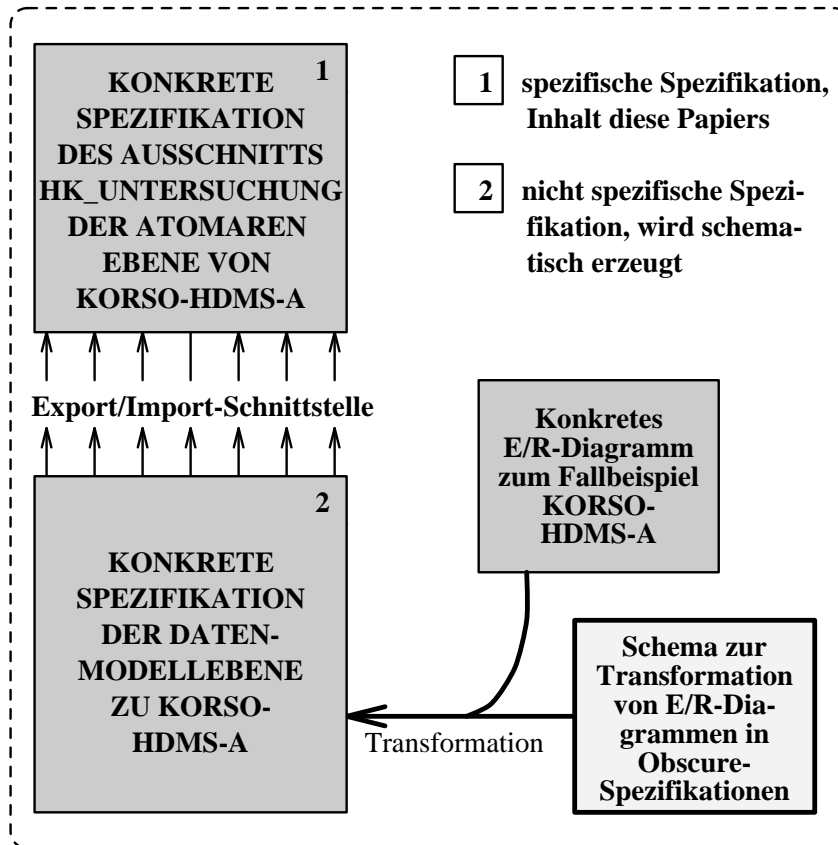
KONKRETE SPEZIFIKATION DES AUSSCHNITTS HK_UNTERSUCHUNG DER ATOMAREN EBENE VON KORSO-HDMS-A

1

1 spezifische Spezifikation, Inhalt diese Papiers

2 nicht spezifische Spezifikation, wird schematisch erzeugt

Export/Import-Schnittstelle

Konkretes E/R-Diagramm zum Fallbeispiel KORSO-HDMS-A

2

KONKRETE SPEZIFIKATION DER DATENMODELLEBENE ZU KORSO-HDMS-A

Schema zur Transformation von E/R-Diagrammen in Obscure-Spezifikationen

Transformation